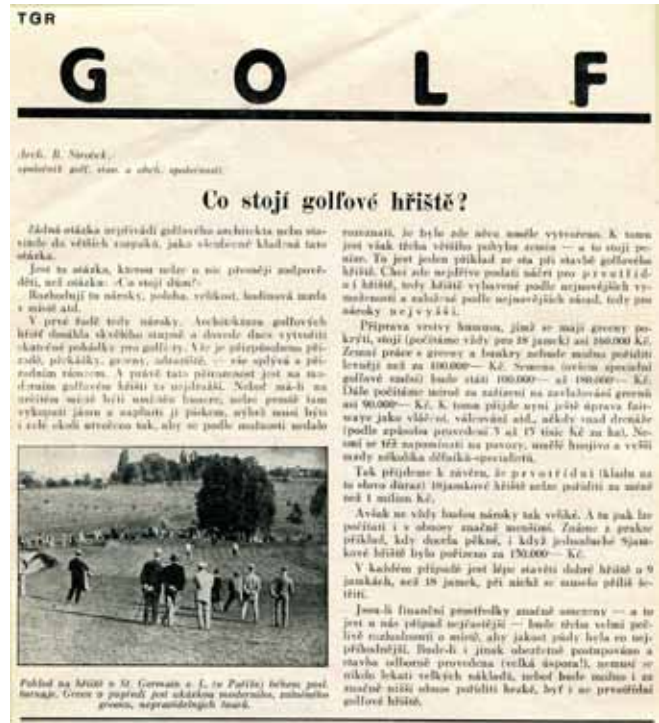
TGR

GOLF

Arch. B. Strašek,
specialista golf. stav. a obch. spolupracovník.

Co stojí golfové hřiště?

Žádná otázka nepřivádí golfového architekta nebo stavitele do větších rozpaků, jako všeobecně kladená tato otázka.

Jest to otázka, kterou nelze o nic přesněji zodpověděti, než otázku: »Co stojí dům?«

Rozhodují tu nároky, poloha, velikost, hodinová mzda v místě atd.

V prvé řadě tedy nároky. Architekture golfových hřišť dosáhla skvělého stupně a dovede dnes vytvořiti skutečné pohádky pro golfisty. Vše je přizpůsobeno přírodě, pícháky, greeny, odstavce, — vše splývá s přírodním rázem. A právě toto přizpůsobení jest na moderním golfovém hřišti to nejdražší. Nelze má-li na určitém místě býti umístěn bunker, nelze prostě tam vykopati jámu a naplniti ji pískem, nýbrž musí býti i celé okolí utvořeno tak, aby se podle možnosti nedalo rozeznati, že bylo zde něco uměle vytvořeno. K tomu jest však třeba většího pohybu zemin — a to stojí peníze. To jest jeden příklad ze sta při stavbě golfového hřiště. Chci zde nejdříve podati nárys pro prvotřídní hřiště, tedy hřiště vybavené podle nejnovějších vymožeností a založené podle nejmodernějších zásad, tedy pro nároky nejvyšší.

Příprava vrstvy humusu, jímž se mají greeny pokrýti, stojí (počítáme vždy pro 18 jamek) asi 160.000 Kč. Zemní práce s greeny a bunkry nebude možno pořiditi levněji než za 400.000.— Kč. Semena (včetně speciální golfové směsi) bude státi 100.000.— až 180.000.— Kč. Dále počítáme menší na zařízení na zavlažování greenů asi 90.000.— Kč. K tomu přijde ovšem ještě úprava fairwaye jako válcování, vláčení atd., někdy snad drenáže (podle způsobu provedení 5 až 17 tisíc Kč za ha). Nesmí se též zapomínati na povozy, umělé hnojivo a větší mzdy několika dělníků-specialistů.

Tak přijdeme k závěru, že prvotřídní (kladu na to obzvláštní důraz) 18jamkové hřiště nelze pořiditi za méně než 1 milion Kč.

Avšak ne vždy budou nároky tak veliké. A tu pak lze počítati i s obnosy značně menšími. Známe z praxe příklad, kdy docela pěkné, i když jednoduché 9jamkové hřiště bylo pořízeno za 150.000.— Kč.

V každém případě jest lépe stavěti dobré hřiště o 9 jamkách, než 18 jamek, při nichž se musilo příliš šetřiti.

Jsou-li finanční prostředky značně omezeny — a to jest u nás případ nejčastější — bude třeba velmi pečlivě rozhodnouti o místě, aby jakost půdy byla co nejpříhodnější. Bude-li i jinak obezřetně postupováno a stavba odborně provedena (velká úspora!), nemusí se nikdo lekati velkých nákladů, neboť bude možno i za značně nižší obnos pořiditi hezké, byť i ne prvotřídní golfové hřiště.

Pohled na hřiště v St. Germain a. L. (u Paříže) během posl. turnaje. Green v popředí jest ukázkou moderního, zvlněného greenu, nepravidelných tvarů.